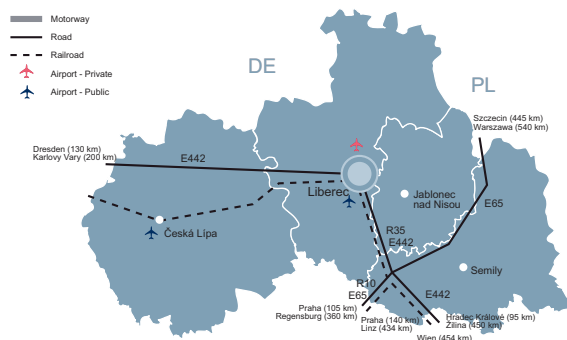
Motorway
Road
Railroad
Airport - Private
Airport - Public

DE

PL

Dresden (130 km)
Karlovy Vary (200 km)

E442

Szczecin (445 km)
Warszawa (540 km)

Liberec

Jablonec nad Nisou

E65

Česká Lípa

R35
E442

Semily

R10
E65

E442

Praha (105 km)
Regensburg (360 km)

Praha (140 km)
Linz (434 km)

Hradec Králové (95 km)
Žilina (450 km)

Wien (454 km)